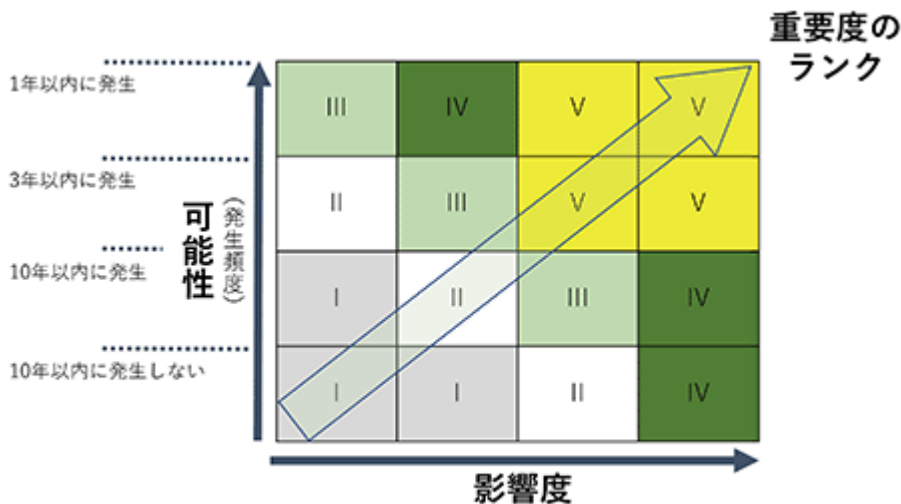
重要度のランク

1年以内に発生

3年以内に発生

10年以内に発生

10年以内に発生しない

可能性（発生頻度）

| III | IV | V | V |
|---|---|---|---|
| II | III | V | V |
| I | II | III | IV |
| I | I | II | IV |

影響度